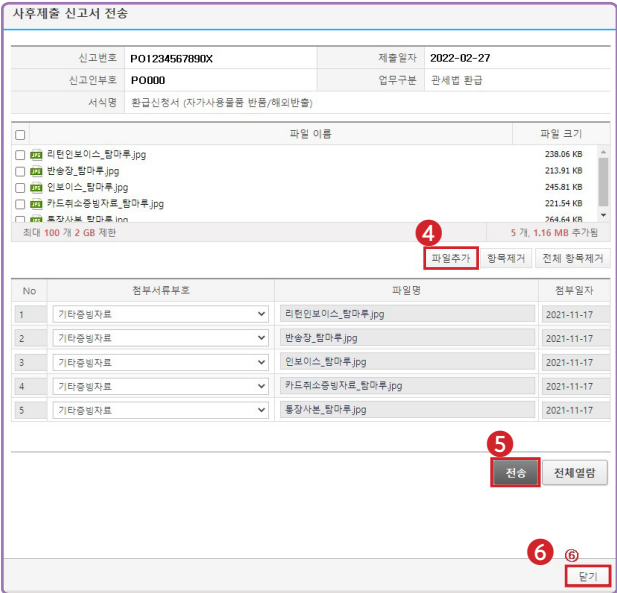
사후제출 신고서 전송

| 신고번호 | PO1234567890X | 제출일자 | 2022-02-27 |
|---|---|---|---|
| 신고인부호 | PO000 | 업무구분 | 관세법 환급 |
| 서식명 | 환급신청서 (자가사용물품 반품/해외반출) | | |

| | 파일 이름 | 파일 크기 |
|---|---|---|
| ☐ | 리턴인보이스_탐마루.jpg | 238.06 KB |
| ☐ | 반송장_탐마루.jpg | 213.91 KB |
| ☐ | 인보이스_탐마루.jpg | 245.81 KB |
| ☐ | 카드취소증빙자료_탐마루.jpg | 221.54 KB |
| ☐ | 통장사본_탐마루.jpg | 264.64 KB |

최대 100 개 2 GB 제한

5 개, 1.16 MB 추가됨

4

파일추가 항목제거 전체 항목제거

| No | 첨부서류부호 | 파일명 | 첨부일자 |
|---|---|---|---|
| 1 | 기타증빙자료 | 리턴인보이스_탐마루.jpg | 2021-11-17 |
| 2 | 기타증빙자료 | 반송장_탐마루.jpg | 2021-11-17 |
| 3 | 기타증빙자료 | 인보이스_탐마루.jpg | 2021-11-17 |
| 4 | 기타증빙자료 | 카드취소증빙자료_탐마루.jpg | 2021-11-17 |
| 5 | 기타증빙자료 | 통장사본_탐마루.jpg | 2021-11-17 |

5

전송 전체열람

6 ⑥

닫기